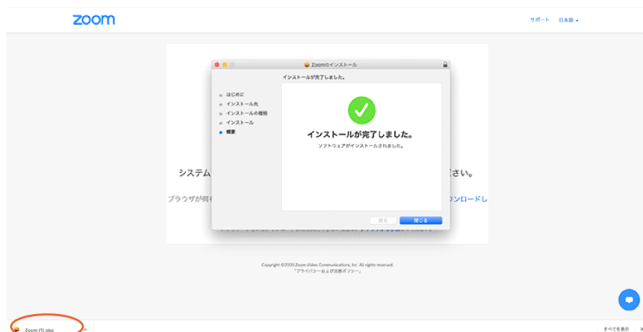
zoom

サポート　日本語

Zoomのインストール

インストールが完了しました。

はじめに
インストール先
インストールの種類
インストール
概要

インストールが完了しました。

ソフトウェアがインストールされました。

戻る　閉じる

システム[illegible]さい。

ブラウザが何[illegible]ンロードし

Copyright ©2020 Zoom Video Communications, Inc. All rights reserved.
「プライバシーおよび法務ポリシー」

Zoom (1).pkg

すべてを表示